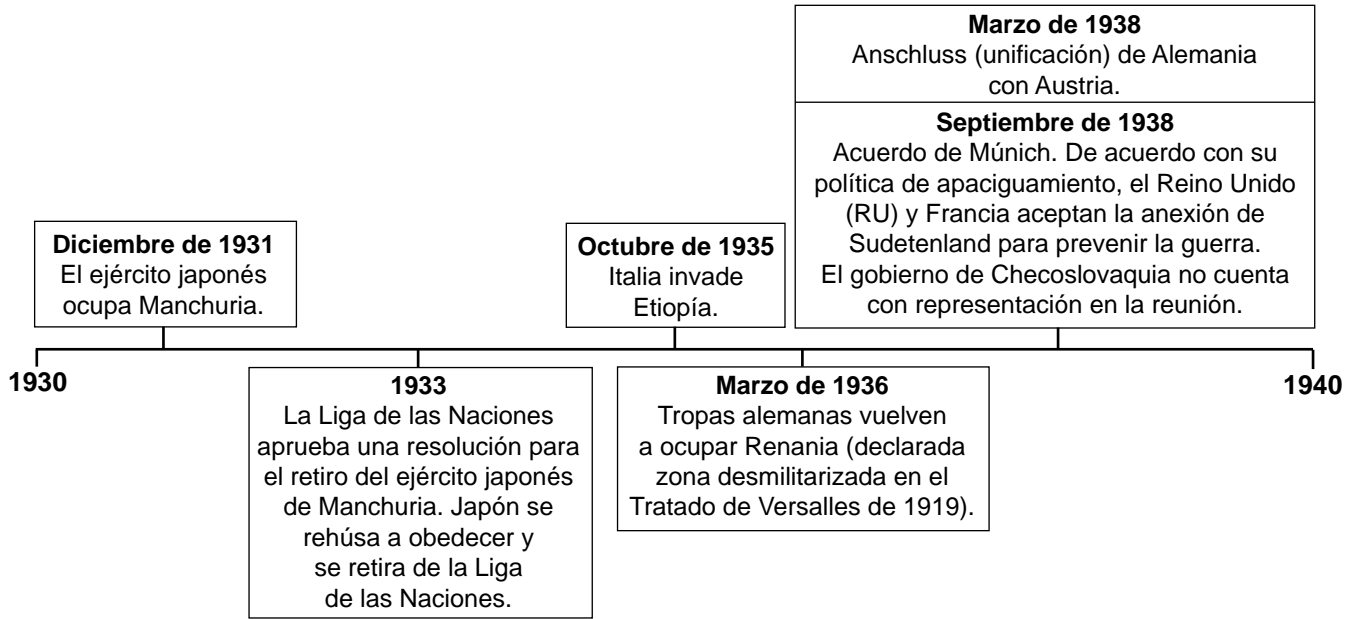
Marzo de 1938
Anschluss (unificación) de Alemania con Austria.

Septiembre de 1938
Acuerdo de Múnich. De acuerdo con su política de apaciguamiento, el Reino Unido (RU) y Francia aceptan la anexión de Sudetenland para prevenir la guerra. El gobierno de Checoslovaquia no cuenta con representación en la reunión.

Diciembre de 1931
El ejército japonés ocupa Manchuria.

Octubre de 1935
Italia invade Etiopía.

1930

1940

1933
La Liga de las Naciones aprueba una resolución para el retiro del ejército japonés de Manchuria. Japón se rehúsa a obedecer y se retira de la Liga de las Naciones.

Marzo de 1936
Tropas alemanas vuelven a ocupar Renania (declarada zona desmilitarizada en el Tratado de Versalles de 1919).